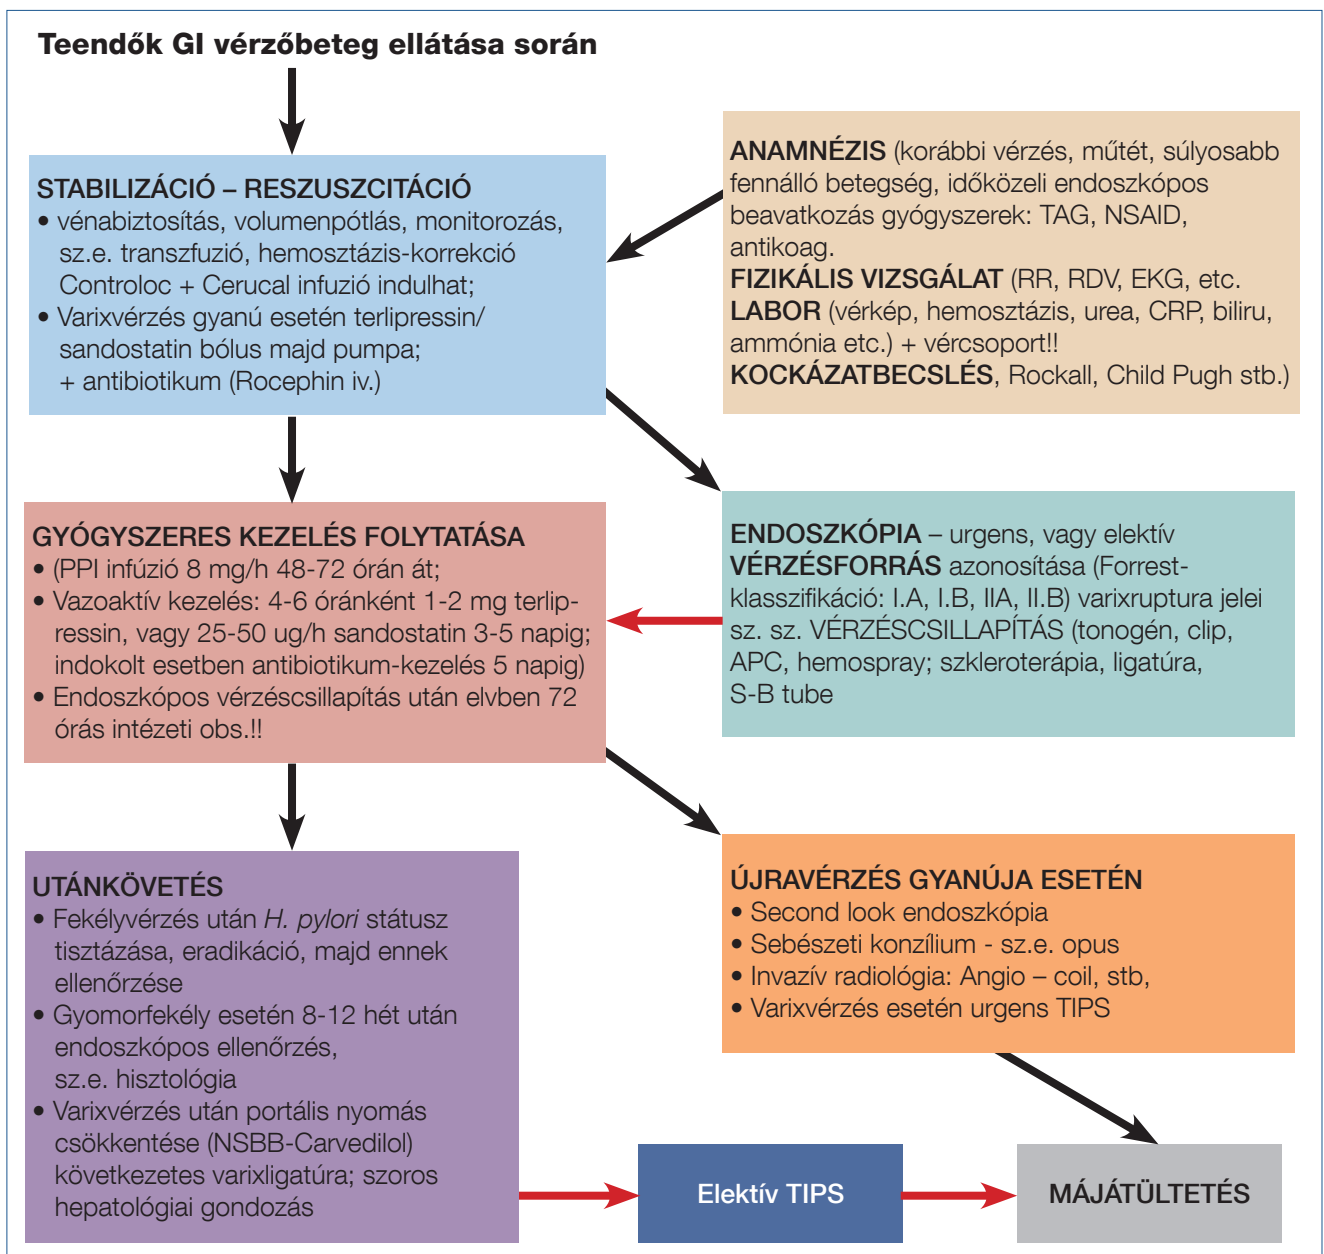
Teendők GI vérzőbeteg ellátása során

STABILIZÁCIÓ – RESZUSZCITÁCIÓ
• vénabiztosítás, volumenpótlás, monitorozás, sz.e. transzfuzió, hemosztázis-korrekció Controloc + Cerucal infuzió indulhat;
• Varixvérzés gyanú esetén terlipressin/ sandostatin bólus majd pumpa; + antibiotikum (Rocephin iv.)

ANAMNÉZIS (korábbi vérzés, műtét, súlyosabb fennálló betegség, időközeli endoszkópos beavatkozás gyógyszerek: TAG, NSAID, antikoag.
FIZIKÁLIS VIZSGÁLAT (RR, RDV, EKG, etc.
LABOR (vérkép, hemosztázis, urea, CRP, biliru, ammónia etc.) + vércsoport!!
KOCKÁZATBECSLÉS, Rockall, Child Pugh stb.)

GYÓGYSZERES KEZELÉS FOLYTATÁSA
• (PPI infúzió 8 mg/h 48-72 órán át;
• Vazoaktív kezelés: 4-6 óránként 1-2 mg terlipressin, vagy 25-50 ug/h sandostatin 3-5 napig; indokolt esetben antibiotikum-kezelés 5 napig)
• Endoszkópos vérzéscsillapítás után elvben 72 órás intézeti obs.!!

ENDOSZKÓPIA – urgens, vagy elektív
VÉRZÉSFORRÁS azonosítása (Forrest-klasszifikáció: I.A, I.B, IIA, II.B) varixruptura jelei sz. sz. VÉRZÉSCSILLAPÍTÁS (tonogén, clip, APC, hemospray; szkleroterápia, ligatúra, S-B tube

UTÁNKÖVETÉS
• Fekélyvérzés után H. pylori státusz tisztázása, eradikáció, majd ennek ellenőrzése
• Gyomorfekély esetén 8-12 hét után endoszkópos ellenőrzés, sz.e. hisztológia
• Varixvérzés után portális nyomás csökkentése (NSBB-Carvedilol) következetes varixligatúra; szoros hepatológiai gondozás

ÚJRAVÉRZÉS GYANÚJA ESETÉN
• Second look endoszkópia
• Sebészeti konzílium - sz.e. opus
• Invazív radiológia: Angio – coil, stb,
• Varixvérzés esetén urgens TIPS

Elektív TIPS

MÁJÁTÜLTETÉS